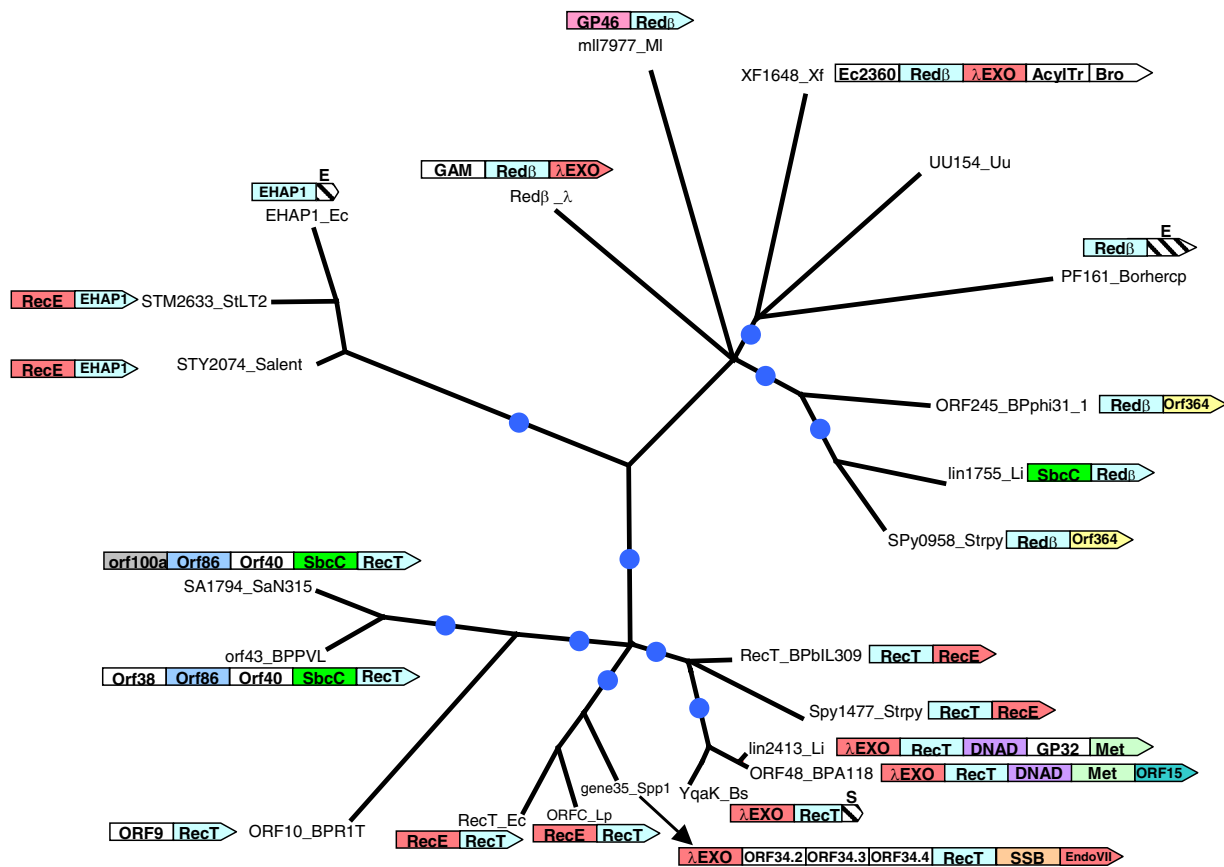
GP46 Redβ
mll7977_Ml

XF1648_Xf Ec2360 Redβ λEXO AcylTr Bro

UU154_Uu

GAM Redβ λEXO
Redβ _λ

E
EHAP1
EHAP1_Ec

Redβ E
PF161_Borhercp

RecE EHAP1 STM2633_StLT2

RecE EHAP1 STY2074_Salent

ORF245_BPphi31_1 Redβ Orf364

lin1755_Li SbcC Redβ

SPy0958_Strpy Redβ Orf364

orf100a Orf86 Orf40 SbcC RecT
SA1794_SaN315

orf43_BPPVL
Orf38 Orf86 Orf40 SbcC RecT

RecT_BPbIL309 RecT RecE

Spy1477_Strpy RecT RecE

lin2413_Li λEXO RecT DNAD GP32 Met
ORF48_BPA118 λEXO RecT DNAD Met ORF15

gene35_Spp1
YqaK_Bs
S
λEXO RecT

RecT_Ec
ORFC_Lp
ORF9 RecT ORF10_BPR1T
RecE RecT
RecE RecT

λEXO ORF34.2 ORF34.3 ORF34.4 RecT SSB EndoVII